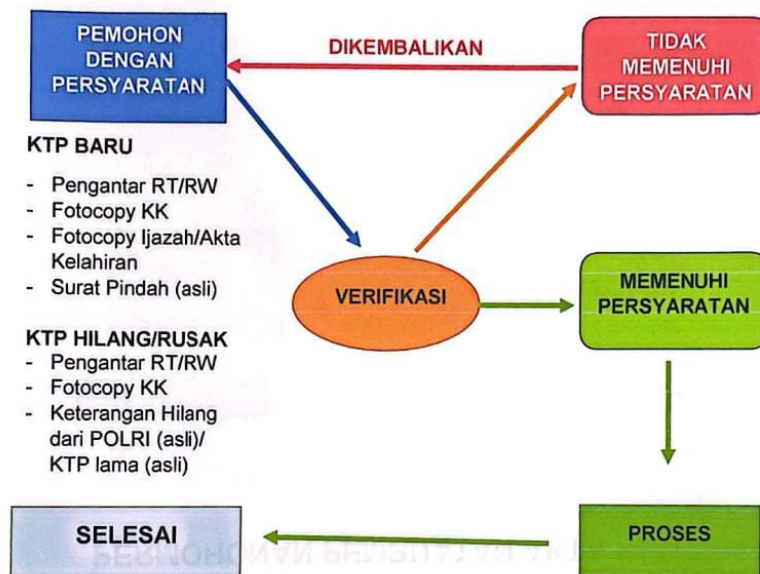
PEMOHON DENGAN PERSYARATAN

DIKEMBALIKAN

TIDAK MEMENUHI PERSYARATAN

KTP BARU

- Pengantar RT/RW
- Fotocopy KK
- Fotocopy Ijazah/Akta Kelahiran
- Surat Pindah (asli)

VERIFIKASI

MEMENUHI PERSYARATAN

KTP HILANG/RUSAK
- Pengantar RT/RW
- Fotocopy KK
- Keterangan Hilang dari POLRI (asli)/ KTP lama (asli)

SELESAI

PROSES